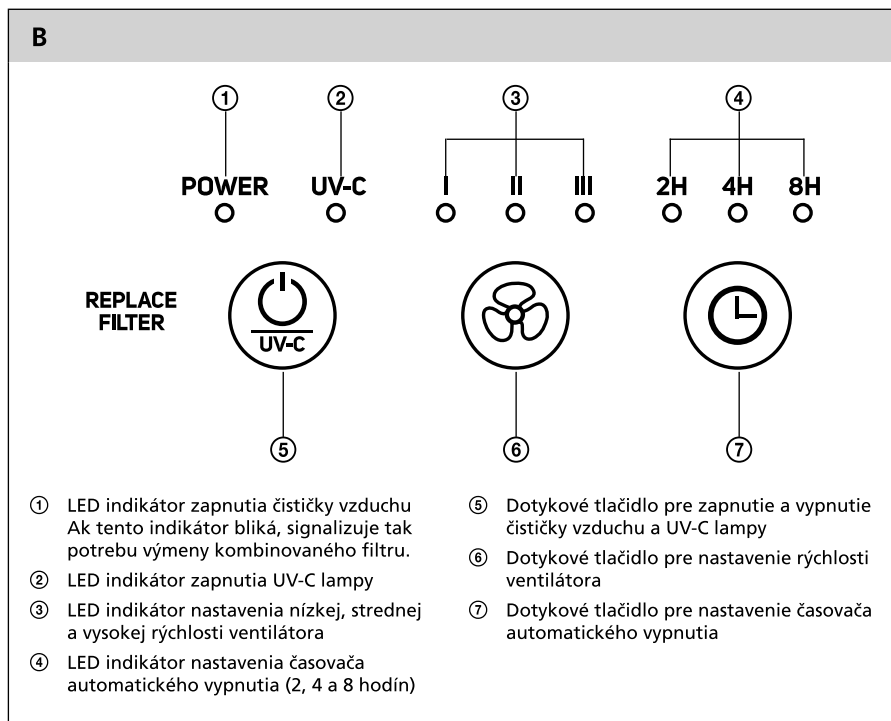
B

①
POWER

②
UV-C

③
I II III

④
2H 4H 8H

REPLACE FILTER

UV-C

⑤

⑥

⑦

① LED indikátor zapnutia čističky vzduchu Ak tento indikátor bliká, signalizuje tak potrebu výmeny kombinovaného filtru.

② LED indikátor zapnutia UV-C lampy

③ LED indikátor nastavenia nízkej, strednej a vysokej rýchlosti ventilátora

④ LED indikátor nastavenia časovača automatického vypnutia (2, 4 a 8 hodín)

⑤ Dotykové tlačidlo pre zapnutie a vypnutie čističky vzduchu a UV-C lampy

⑥ Dotykové tlačidlo pre nastavenie rýchlosti ventilátora

⑦ Dotykové tlačidlo pre nastavenie časovača automatického vypnutia